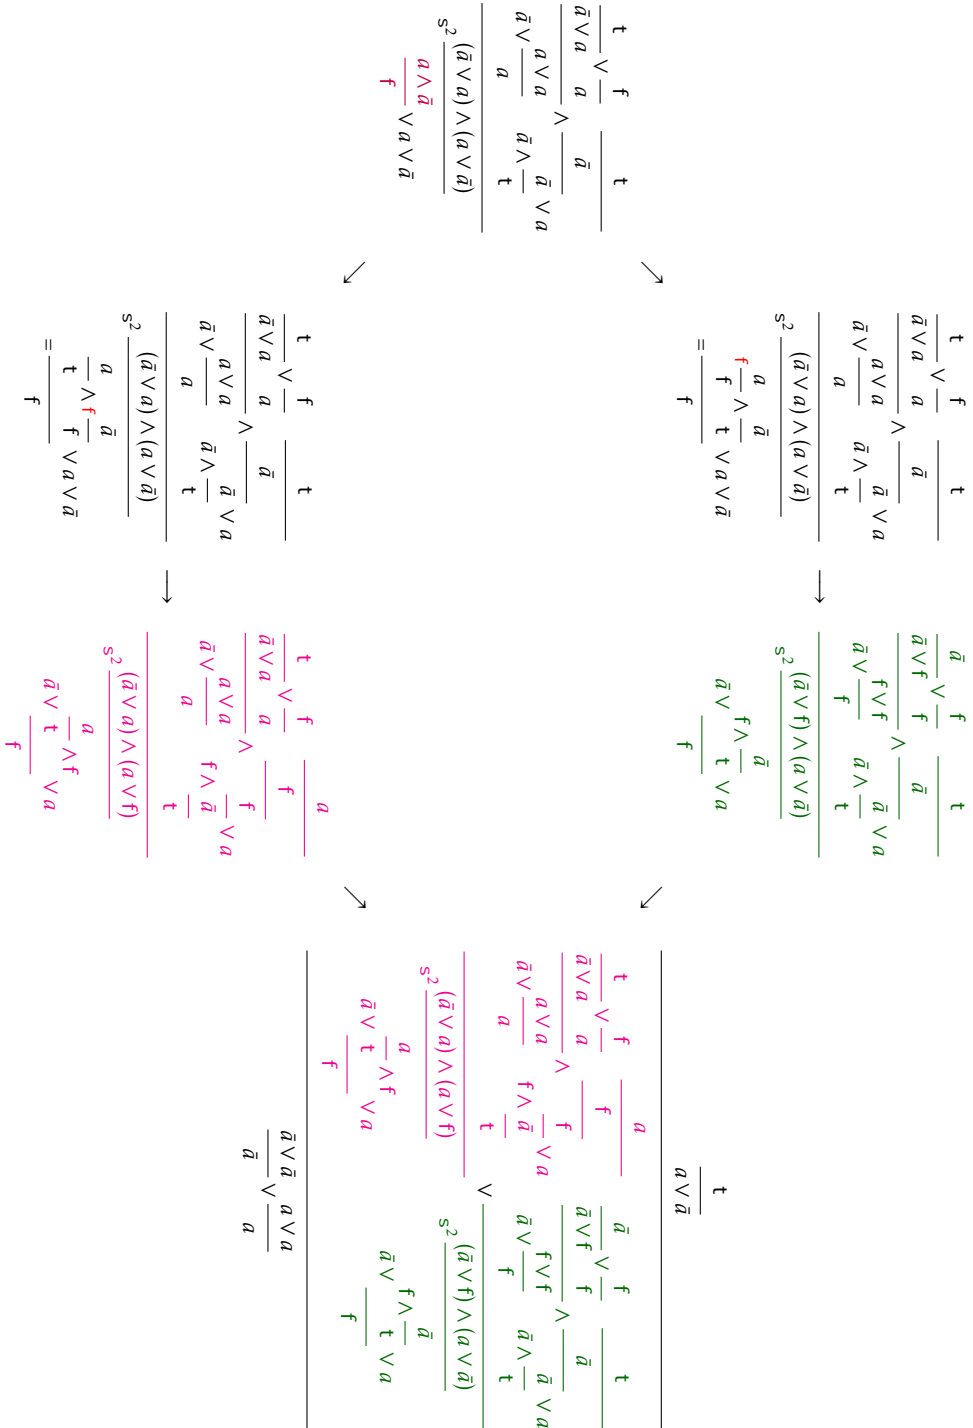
$\frac{\frac{\mathtt{t}}{\bar{a} \vee a} \vee \frac{\mathtt{f}}{a} \quad \wedge \quad \frac{\mathtt{t}}{\bar{a}}}{\frac{s^2\frac{\bar{a} \vee \frac{a \vee a}{a} \quad \wedge \quad \mathtt{t} \frac{\bar{a} \wedge}{\bar{a}} \vee a}{(\bar{a} \vee a) \wedge (a \vee \bar{a})}}{\frac{a \wedge \bar{a}}{\mathtt{f}} \vee a \vee \bar{a}}}$

$\frac{\frac{\mathtt{t}}{\bar{a} \vee a} \vee \frac{\mathtt{f}}{a} \quad \wedge \quad \frac{\mathtt{t}}{\bar{a}}}{\frac{s^2\frac{\bar{a} \vee \frac{a \vee a}{a} \quad \wedge \quad \mathtt{t} \frac{\bar{a} \wedge}{\bar{a}} \vee a}{(\bar{a} \vee a) \wedge (a \vee \bar{a})}}{= \frac{\frac{a}{\mathtt{t}} \wedge \mathtt{f} \frac{\bar{a}}{\mathtt{f}} \vee a \vee \bar{a}}{\mathtt{f}}}}$

$\frac{\frac{\mathtt{t}}{\bar{a} \vee a} \vee \frac{\mathtt{f}}{a} \quad \wedge \quad \frac{\mathtt{t}}{\bar{a}}}{\frac{s^2\frac{\bar{a} \vee \frac{a \vee a}{a} \quad \wedge \quad \mathtt{t} \frac{\bar{a} \wedge}{\bar{a}} \vee a}{(\bar{a} \vee a) \wedge (a \vee \bar{a})}}{= \frac{\mathtt{f} \frac{a}{\mathtt{f}} \wedge \frac{\bar{a}}{\mathtt{t}} \vee a \vee \bar{a}}{\mathtt{f}}}}$

$\frac{\frac{\mathtt{t}}{\bar{a} \vee a} \vee \frac{\mathtt{f}}{a} \quad \wedge \quad \frac{\frac{a}{\mathtt{f}}}{\frac{\mathtt{f} \wedge \bar{a}}{\mathtt{f}} \vee a}}{\frac{s^2\frac{\bar{a} \vee \frac{a \vee a}{a} \quad \wedge \quad \mathtt{t}}{(\bar{a} \vee a) \wedge (a \vee \mathtt{f})}}{\frac{\bar{a} \vee \mathtt{t} \frac{a}{} \wedge \mathtt{f} \vee a}{\mathtt{f}}}}$

$\frac{\frac{\bar{a}}{\bar{a} \vee \mathtt{f}} \vee \frac{\mathtt{f}}{\mathtt{f}} \quad \wedge \quad \frac{\mathtt{t}}{\bar{a}}}{\frac{s^2\frac{\bar{a} \vee \frac{\mathtt{f} \vee \mathtt{f}}{\mathtt{f}} \quad \wedge \quad \mathtt{t} \frac{\bar{a} \wedge}{\bar{a}} \vee a}{(\bar{a} \vee \mathtt{f}) \wedge (a \vee \bar{a})}}{\frac{\bar{a} \vee \frac{\mathtt{f} \wedge}{\mathtt{t}} \frac{\bar{a}}{} \vee a}{\mathtt{f}}}}$

$\frac{\frac{\mathtt{t}}{a \vee \bar{a}}}{\frac{\bar{a} \vee \bar{a}}{\bar{a}} \vee \frac{a \vee a}{a}}$